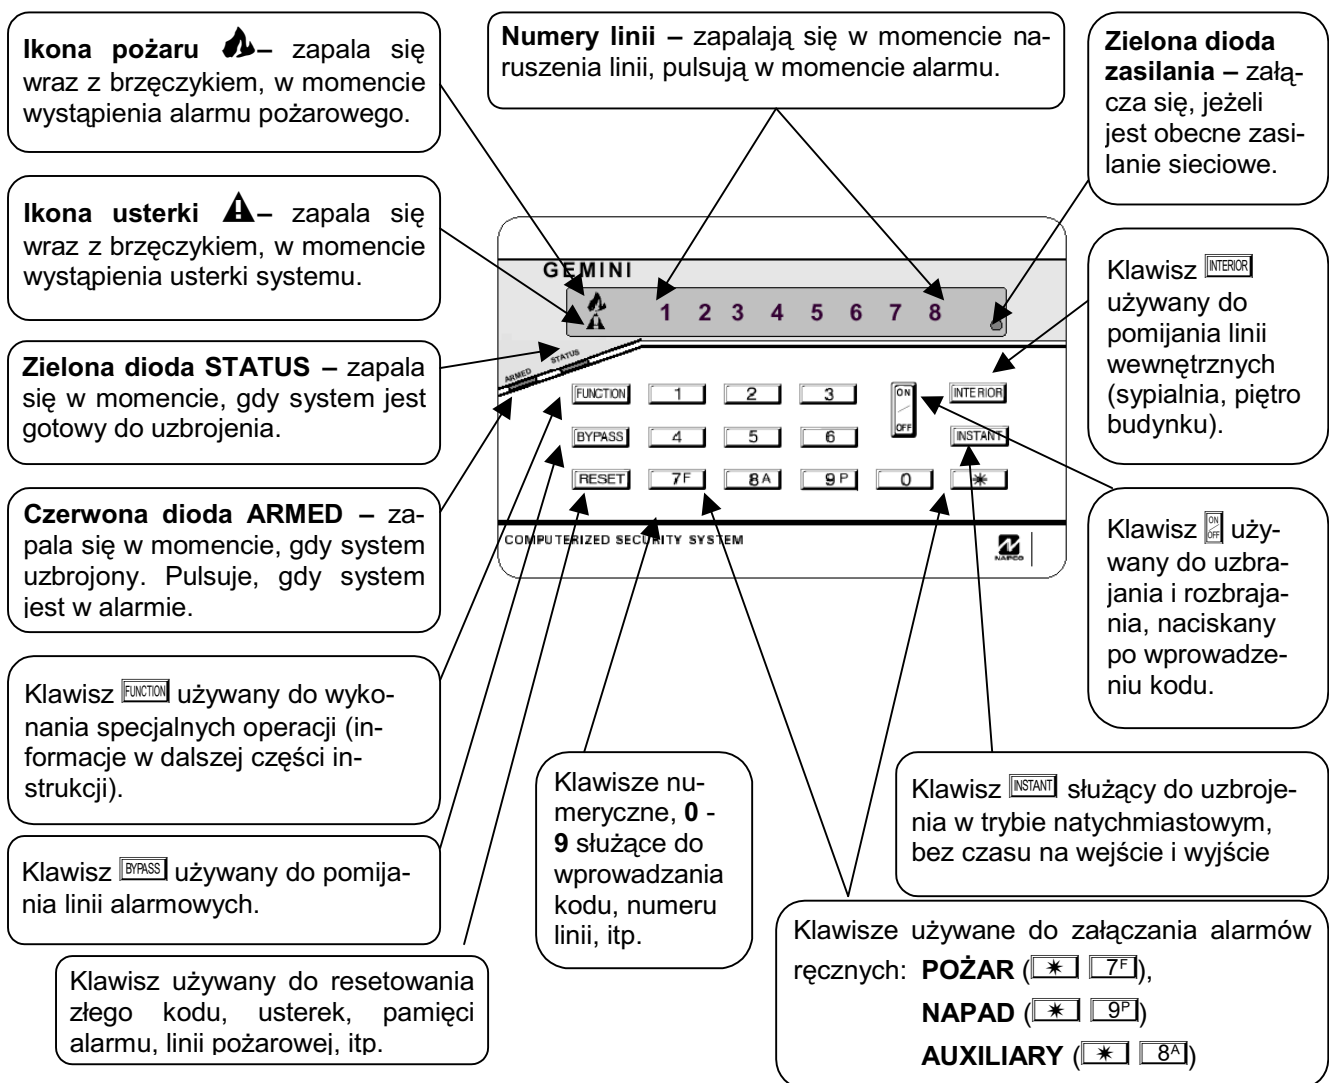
**Ikona pożaru** – zapala się wraz z brzęczykiem, w momencie wystąpienia alarmu pożarowego.

**Numery linii –** zapalają się w momencie naruszenia linii, pulsują w momencie alarmu.

**Zielona dioda zasilania –** załącza się, jeżeli jest obecne zasilanie sieciowe.

**Ikona usterki** – zapala się wraz z brzęczykiem, w momencie wystąpienia usterki systemu.

GEMINI

1 2 3 4 5 6 7 8

Klawisz INTERIOR używany do pomijania linii wewnętrznych (sypialnia, piętro budynku).

**Zielona dioda STATUS –** zapala się w momencie, gdy system jest gotowy do uzbrojenia.

ARMED STATUS

FUNCTION 1 2 3 ON OFF INTERIOR

BYPASS 4 5 6 INSTANT

RESET 7F 8A 9P 0 ✱

**Czerwona dioda ARMED –** zapala się w momencie, gdy system uzbrojony. Pulsuje, gdy system jest w alarmie.

COMPUTERIZED SECURITY SYSTEM

NAPCO

Klawisz ON/OFF używany do uzbrajania i rozbrajania, naciskany po wprowadzeniu kodu.

Klawisz FUNCTION używany do wykonania specjalnych operacji (informacje w dalszej części instrukcji).

Klawisze numeryczne, **0** - **9** służące do wprowadzania kodu, numeru linii, itp.

Klawisz INSTANT służący do uzbrojenia w trybie natychmiastowym, bez czasu na wejście i wyjście

Klawisz BYPASS używany do pomijania linii alarmowych.

Klawisze używane do załączania alarmów ręcznych: **POŻAR** (✱ 7F), **NAPAD** (✱ 9P) **AUXILIARY** (✱ 8A)

Klawisz używany do resetowania złego kodu, usterek, pamięci alarmu, linii pożarowej, itp.